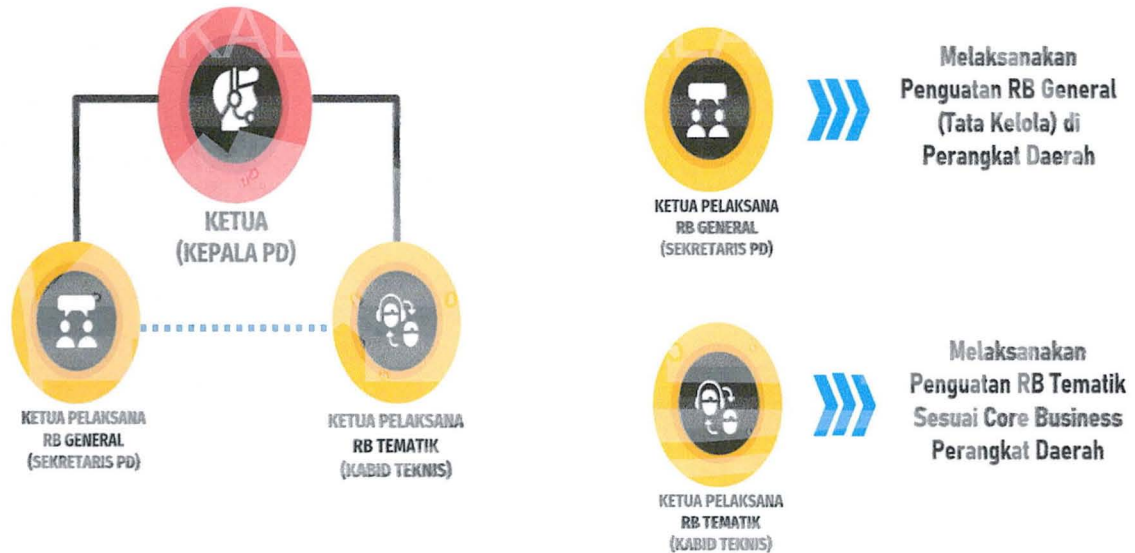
KETUA
(KEPALA PD)

KETUA PELAKSANA
RB GENERAL
(SEKRETARIS PD)

KETUA PELAKSANA
RB TEMATIK
(KABID TEKNIS)

KETUA PELAKSANA
RB GENERAL
(SEKRETARIS PD)

Melaksanakan Penguatan RB General (Tata Kelola) di Perangkat Daerah

KETUA PELAKSANA
RB TEMATIK
(KABID TEKNIS)

Melaksanakan Penguatan RB Tematik Sesuai Core Business Perangkat Daerah